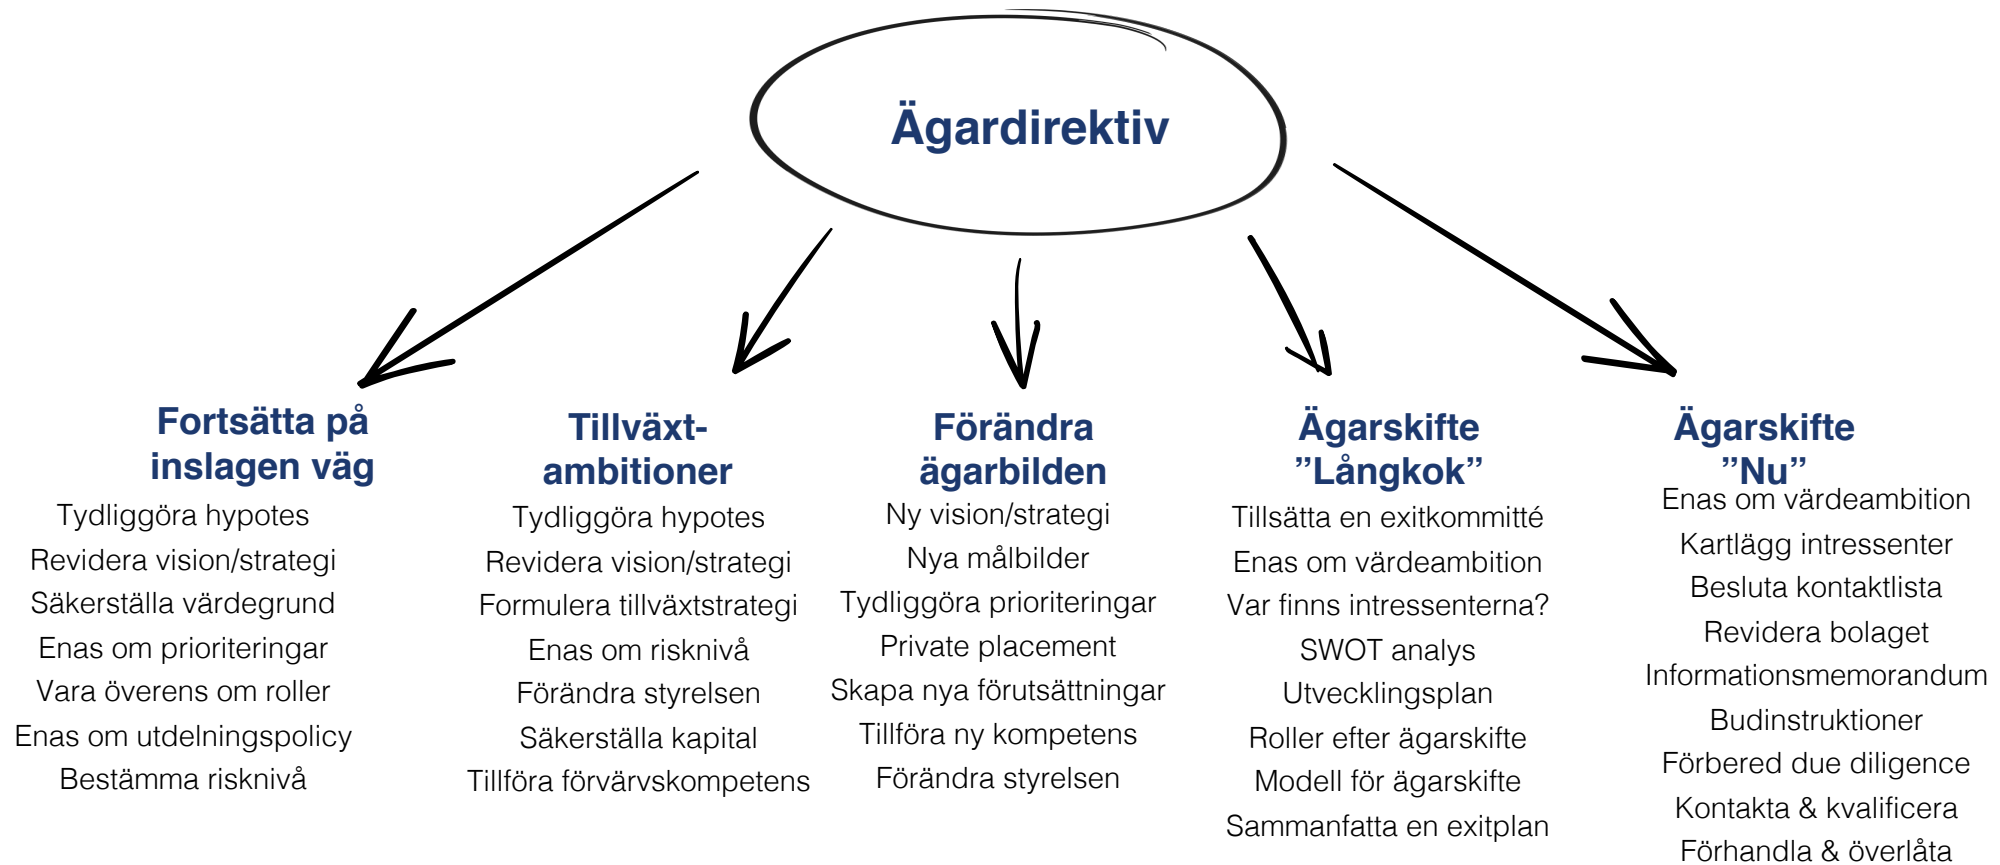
Ägardirektiv

Fortsätta på inslagen väg
Tydliggöra hypotes
Revidera vision/strategi
Säkerställa värdegrund
Enas om prioriteringar
Vara överens om roller
Enas om utdelningspolicy
Bestämma risknivå

Tillväxt-ambitioner
Tydliggöra hypotes
Revidera vision/strategi
Formulera tillväxtstrategi
Enas om risknivå
Förändra styrelsen
Säkerställa kapital
Tillföra förvärvskompetens

Förändra ägarbilden
Ny vision/strategi
Nya målbilder
Tydliggöra prioriteringar
Private placement
Skapa nya förutsättningar
Tillföra ny kompetens
Förändra styrelsen

Ägarskifte ”Långkok”
Tillsätta en exitkommitté
Enas om värdeambition
Var finns intressenterna?
SWOT analys
Utvecklingsplan
Roller efter ägarskifte
Modell för ägarskifte
Sammanfatta en exitplan

Ägarskifte ”Nu”
Enas om värdeambition
Kartlägg intressenter
Besluta kontaktlista
Revidera bolaget
Informationsmemorandum
Budinstruktioner
Förbered due diligence
Kontakta & kvalificera
Förhandla & överlåta